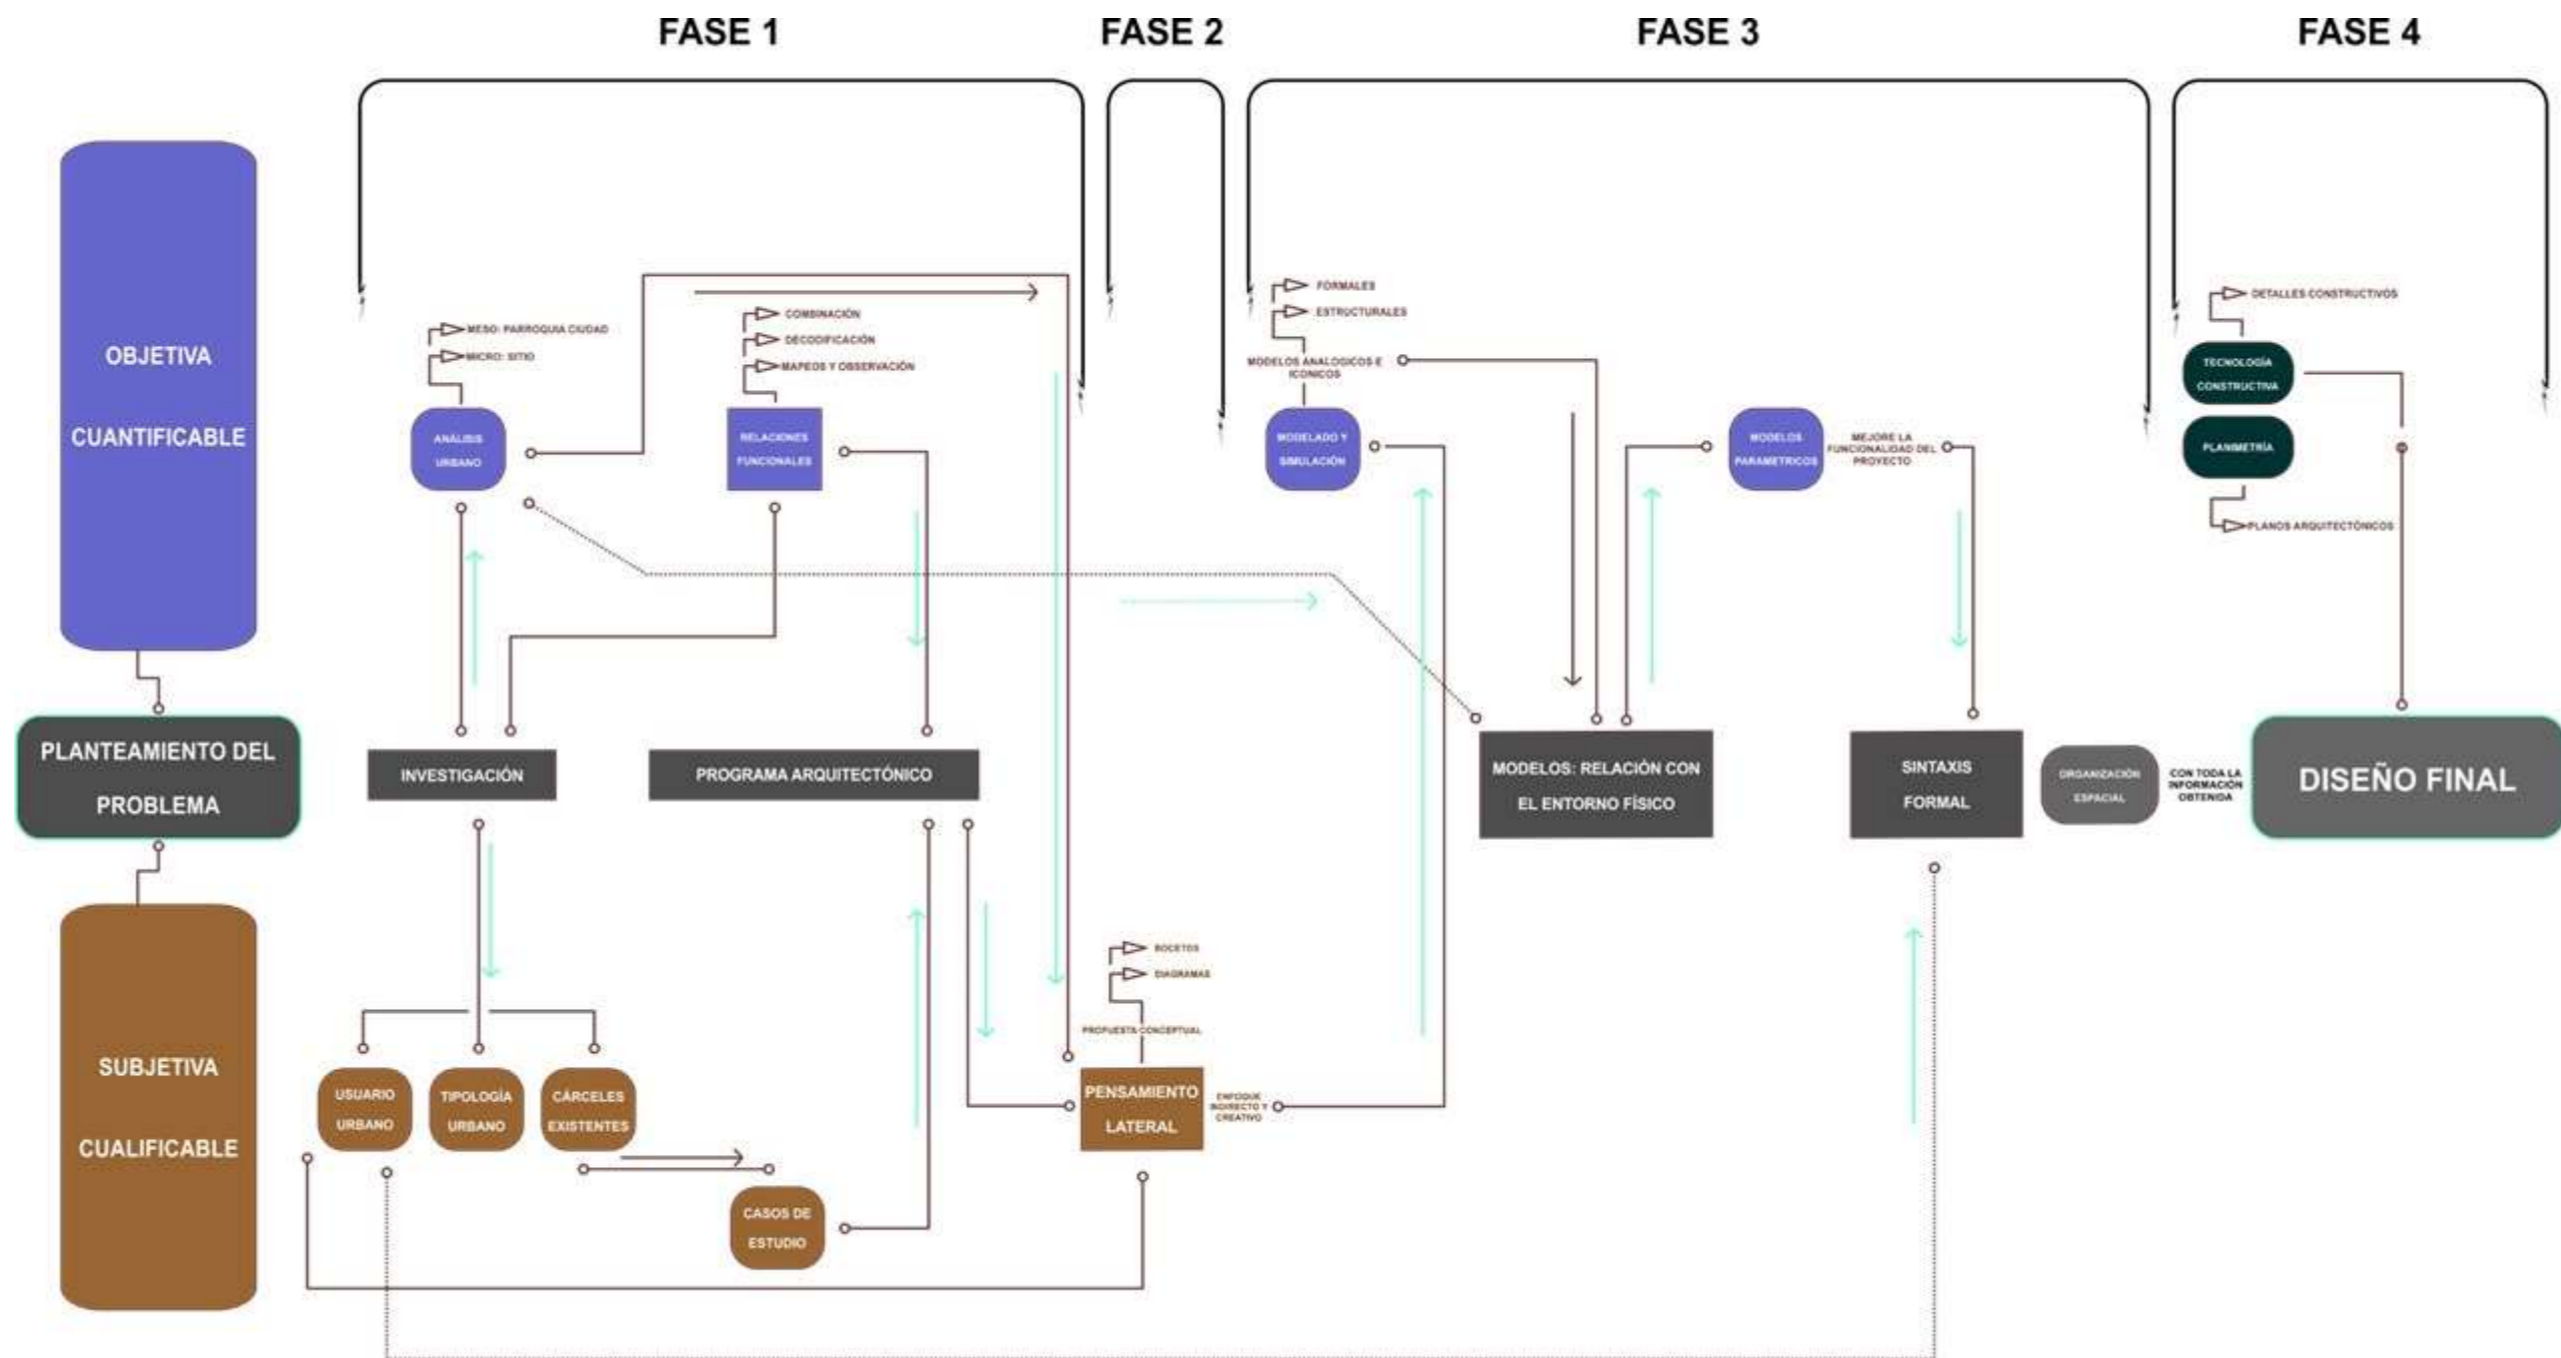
FASE 1

FASE 2

FASE 3

FASE 4

OBJETIVA

CUANTIFICABLE

PLANTEAMIENTO DEL PROBLEMA

SUBJETIVA

CUALIFICABLE

MESO: PARROQUIA CIUDAD

MICRO: SITIO

ANÁLISIS URBANO

COMBINACIÓN

DECODIFICACIÓN

MAPEOS Y OBSERVACIÓN

RELACIONES FUNCIONALES

INVESTIGACIÓN

PROGRAMA ARQUITECTÓNICO

USUARIO URBANO

TIPOLOGÍA URBANO

CÁRCELES EXISTENTES

CASOS DE ESTUDIO

BOCETOS

DIAGRAMAS

PROPUESTA CONCEPTUAL

PENSAMIENTO LATERAL

ENFOQUE INDIRECTO Y CREATIVO

FORMALES

ESTRUCTURALES

MODELOS ANALOGICOS E ICONICOS

MODELADO Y SIMULACIÓN

MODELOS PARAMETRICOS

MEJORE LA FUNCIONALIDAD DEL PROYECTO

MODELOS: RELACIÓN CON EL ENTORNO FÍSICO

SINTAXIS FORMAL

ORGANIZACIÓN ESPACIAL

CON TODA LA INFORMACIÓN OBTENIDA

DISEÑO FINAL

DETALLES CONSTRUCTIVOS

TECNOLOGÍA CONSTRUCTIVA

PLANIMETRÍA

PLANOS ARQUITECTÓNICOS